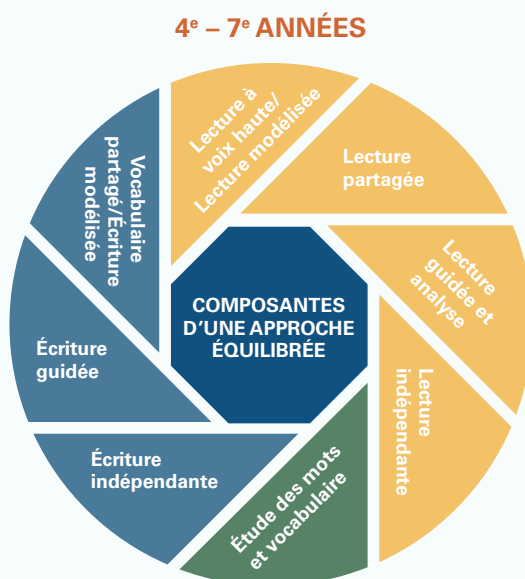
4$^{e}$ – 7$^{e}$ ANNÉES

Lecture à voix haute/ Lecture modélisée

Lecture partagée

Lecture guidée et analyse

Lecture indépendante

Étude des mots et vocabulaire

Écriture indépendante

Écriture guidée

Vocabulaire partagé/Écriture modélisée

COMPOSANTES D'UNE APPROCHE ÉQUILIBRÉE